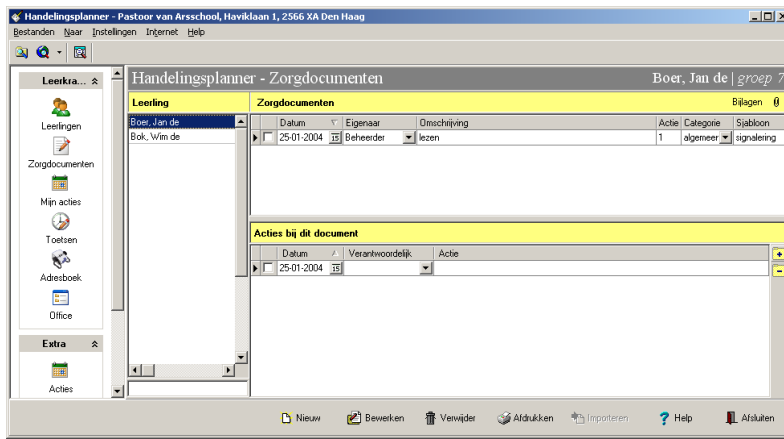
Handelingsplanner - Pastoor van Arsschool, Haviklaan 1, 2566 XA Den Haag

Bestanden Naar Instellingen Internet Help

Leerkra...

Leerlingen

Zorgdocumenten

Mijn acties

Toetsen

Adresboek

Office

Extra

Acties

Handelingsplanner - Zorgdocumenten

Boer, Jan de | groep 7

Leerling

Boer, Jan de

Bok, Wim de

Zorgdocumenten

Bijlagen

| | Datum | Eigenaar | Omschrijving | Actie | Categorie | Sjabloon |
|---|---|---|---|---|---|---|
| | 25-01-2004 | Beheerder | lezen | 1 | algemeen | signalering |

Acties bij dit document

| | Datum | Verantwoordelijk | Actie |
|---|---|---|---|
| | 25-01-2004 | | |

Nieuw Bewerken Verwijder Afdrukken Importeren Help Afsluiten